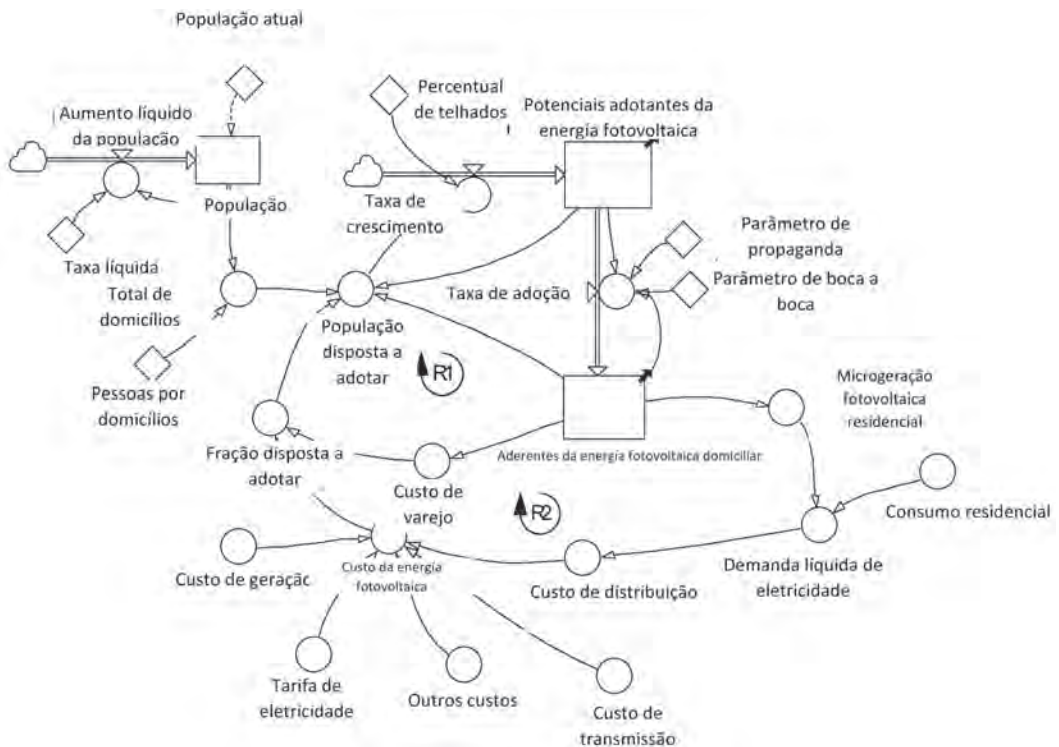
População atual

Aumento líquido da população

Percentual de telhados

Potenciais adotantes da energia fotovoltaica

População

Taxa de crescimento

Parâmetro de propaganda

Parâmetro de boca a boca

Taxa líquida

Total de domicílios

Taxa de adoção

População disposta a adotar

R1

Pessoas por domicílios

Microgeração fotovoltaica residencial

Fração disposta a adotar

Aderentes da energia fotovoltaica domiciliar

Custo de varejo

R2

Consumo residencial

Custo de geração

Custo da energia fotovoltaica

Custo de distribuição

Demanda líquida de eletricidade

Tarifa de eletricidade

Outros custos

Custo de transmissão